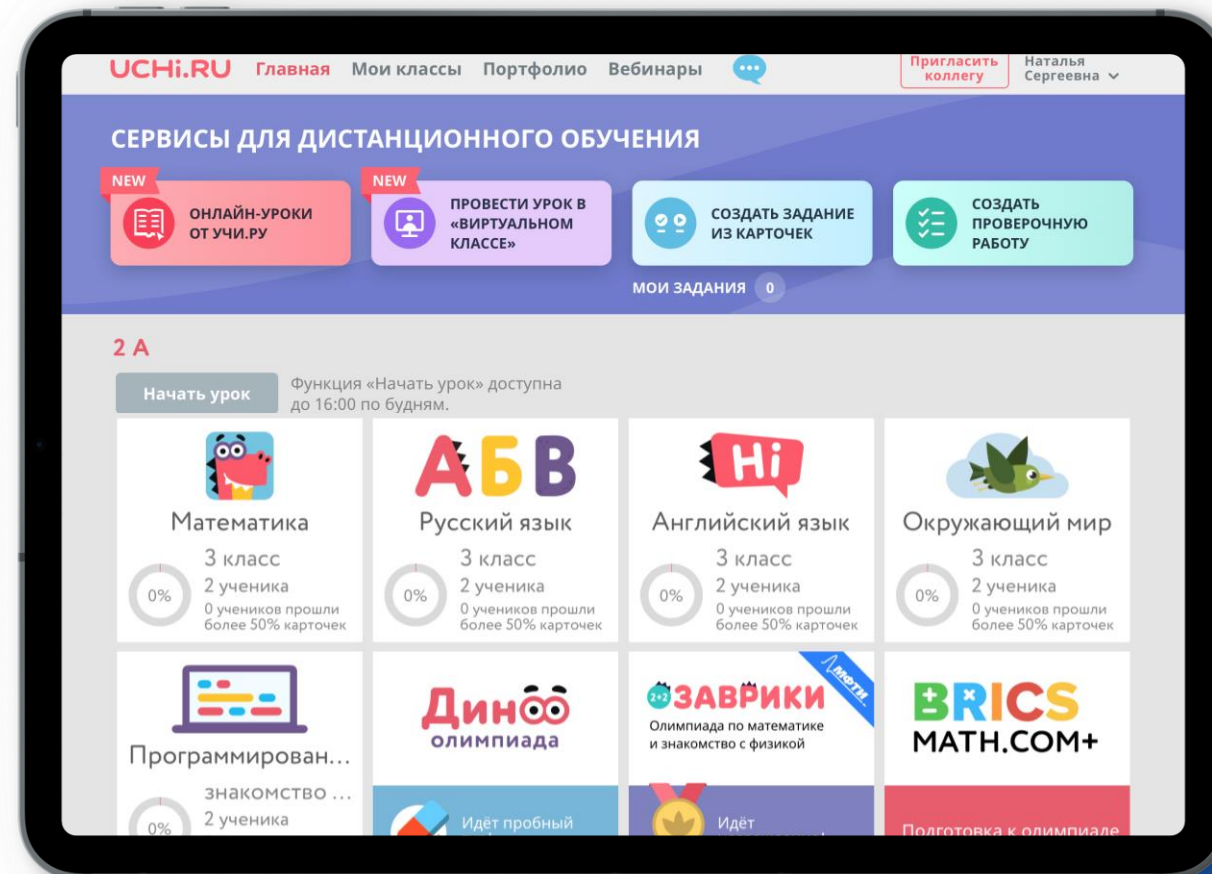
UCHi.RU Главная Мои классы Портфолио Вебинары Пригласить коллегу Наталья Сергеевна

СЕРВИСЫ ДЛЯ ДИСТАНЦИОННОГО ОБУЧЕНИЯ

NEW ОНЛАЙН-УРОКИ ОТ УЧИ.РУ

NEW ПРОВЕСТИ УРОК В «ВИРТУАЛЬНОМ КЛАССЕ»

СОЗДАТЬ ЗАДАНИЕ ИЗ КАРТОЧЕК

СОЗДАТЬ ПРОВЕРОЧНУЮ РАБОТУ

МОИ ЗАДАНИЯ 0

2 А

Начать урок Функция «Начать урок» доступна до 16:00 по будням.

Математика
3 класс
2 ученика
0%
0 учеников прошли более 50% карточек

АБВ
Русский язык
3 класс
2 ученика
0%
0 учеников прошли более 50% карточек

Hi
Английский язык
3 класс
2 ученика
0%
0 учеников прошли более 50% карточек

Окружающий мир
3 класс
2 ученика
0%
0 учеников прошли более 50% карточек

Программирован...
знакомство ...
2 ученика
0%

Дино олимпиада
Идёт пробный

2+2 ЗАВРИКИ МФТИ
Олимпиада по математике и знакомство с физикой
Идёт

BRICS MATH.COM+
Подготовка к олимпиаде